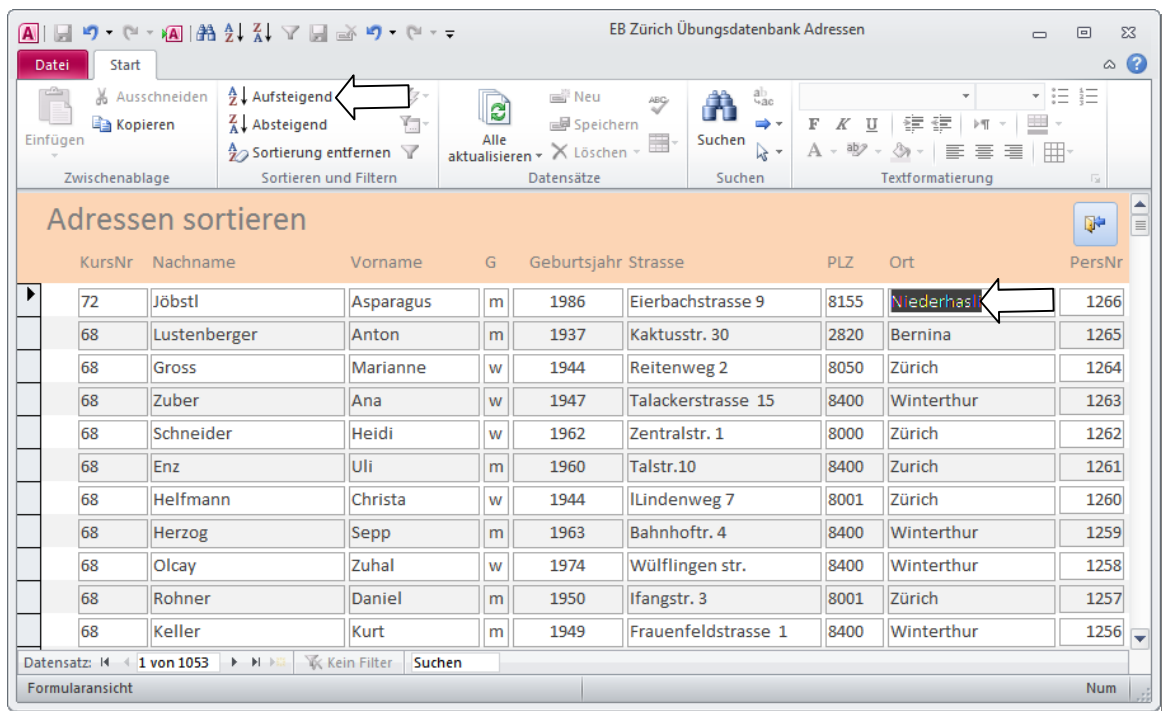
EB Zürich Übungsdatenbank Adressen

Datei | Start

Einfügen | Ausschneiden | Kopieren
Zwischenablage

Aufsteigend | Absteigend | Sortierung entfernen
Sortieren und Filtern

Alle aktualisieren | Neu | Speichern | Löschen
Datensätze

Suchen
Suchen

F | K | U
Textformatierung

Adressen sortieren

| KursNr | Nachname | Vorname | G | Geburtsjahr | Strasse | PLZ | Ort | PersNr |
|---|---|---|---|---|---|---|---|---|
| 72 | Jöbstl | Asparagus | m | 1986 | Eierbachstrasse 9 | 8155 | Niederhasli | 1266 |
| 68 | Lustenberger | Anton | m | 1937 | Kaktusstr. 30 | 2820 | Bernina | 1265 |
| 68 | Gross | Marianne | w | 1944 | Reitenweg 2 | 8050 | Zürich | 1264 |
| 68 | Zuber | Ana | w | 1947 | Talackerstrasse 15 | 8400 | Winterthur | 1263 |
| 68 | Schneider | Heidi | w | 1962 | Zentralstr. 1 | 8000 | Zürich | 1262 |
| 68 | Enz | Uli | m | 1960 | Talstr.10 | 8400 | Zurich | 1261 |
| 68 | Helfmann | Christa | w | 1944 | lLindenweg 7 | 8001 | Zürich | 1260 |
| 68 | Herzog | Sepp | m | 1963 | Bahnhoftr. 4 | 8400 | Winterthur | 1259 |
| 68 | Olcay | Zuhal | w | 1974 | Wülflingen str. | 8400 | Winterthur | 1258 |
| 68 | Rohner | Daniel | m | 1950 | Ifangstr. 3 | 8001 | Zürich | 1257 |
| 68 | Keller | Kurt | m | 1949 | Frauenfeldstrasse 1 | 8400 | Winterthur | 1256 |

Datensatz: 1 von 1053 | Kein Filter | Suchen

Formularansicht | Num